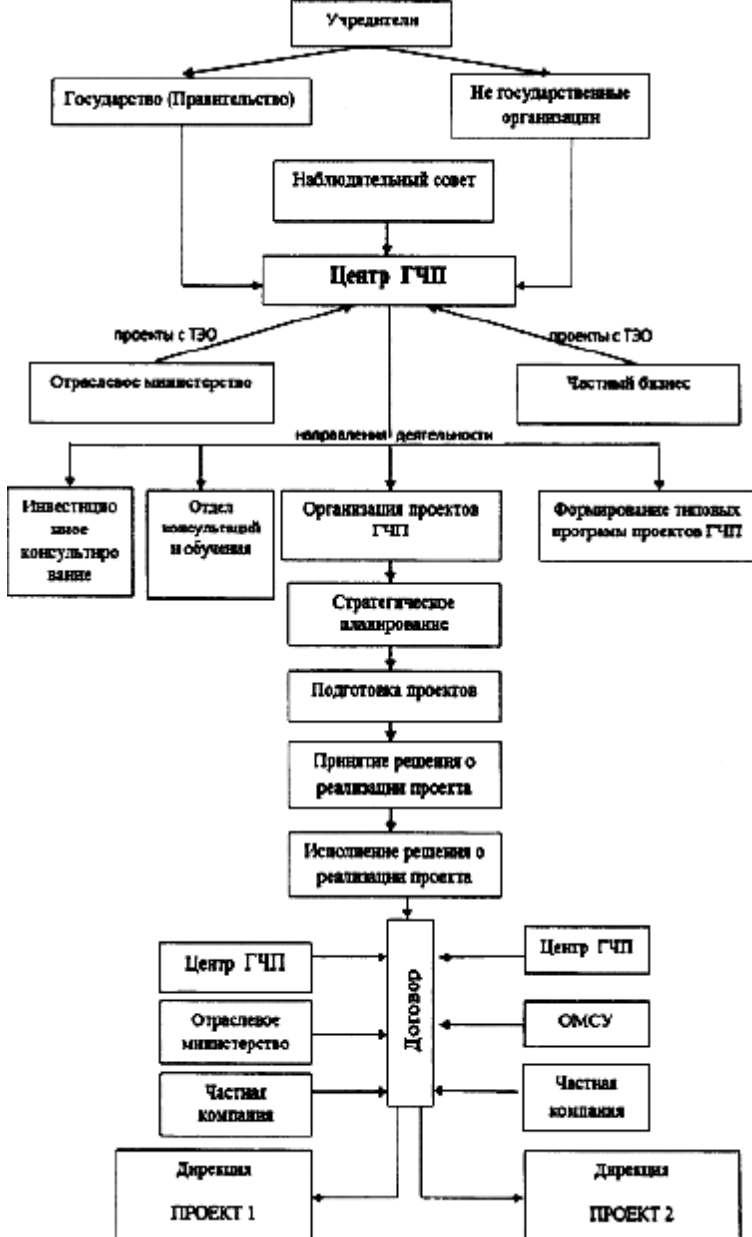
Учредители

Государство (Правительство)

Не государственные организации

Наблюдательный совет

Центр ГЧП

проекты с ТЭО

проекты с ТЭО

Отраслевое министерство

Частный бизнес

направления деятельности

Инвестиционное консультирование

Отдел консультаций и обучения

Организация проектов ГЧП

Формирование типовых программ проектов ГЧП

Стратегическое планирование

Подготовка проектов

Принятие решения о реализации проекта

Исполнение решения о реализации проекта

Центр ГЧП

Отраслевое министерство

Частная компания

Договор

Центр ГЧП

ОМСУ

Частная компания

Дирекция

ПРОЕКТ 1

Дирекция

ПРОЕКТ 2